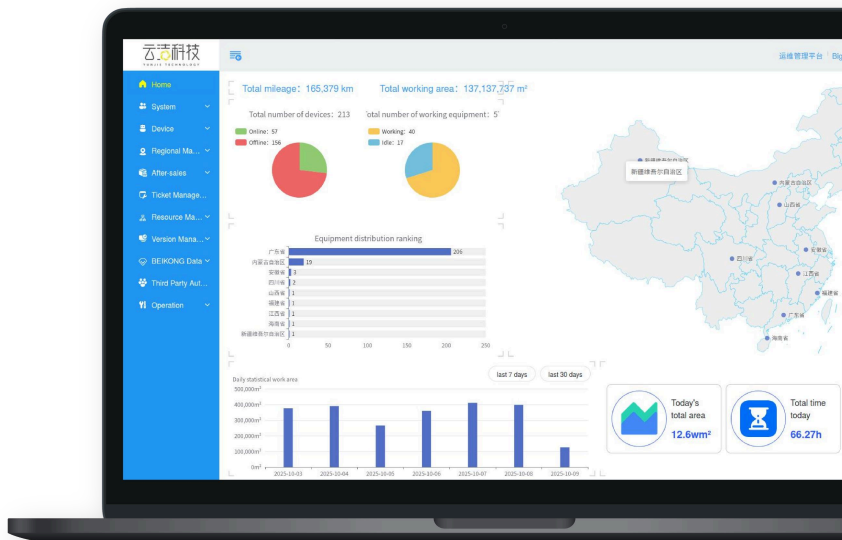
云洁科技
YUNJIE TECHNOLOGY

运维管理平台 | Big

Home
System
Device
Regional Ma...
After-sales
Ticket Manage...
Resource Ma...
Version Mana...
BEIKONG Data
Third Party Aut...
Operation

Total mileage: 165,379 km Total working area: 137,137,737 m²

Total number of devices: 213
Online: 57
Offline: 156

'otal number of working equipment: 5'
Working: 40
Idle: 17

新疆维吾尔自治区
新疆维吾尔自治区
内蒙古自治区
山西省
安徽省
四川省
江西省
福建省
广东省
海南省

Equipment distribution ranking

| 广东省 | 206 |
|---|---|
| 内蒙古自治区 | 19 |
| 安徽省 | 3 |
| 四川省 | 2 |
| 山西省 | 1 |
| 福建省 | 1 |
| 江西省 | 1 |
| 海南省 | 1 |
| 新疆维吾尔自治区 | 1 |

0 50 100 150 200 250

Daily statistical work area
last 7 days last 30 days

500,000m²
400,000m²
300,000m²
200,000m²
100,000m²
0m²
2025-10-03 2025-10-04 2025-10-05 2025-10-06 2025-10-07 2025-10-08 2025-10-09

Today's total area
12.6wm²

Total time today
66.27h